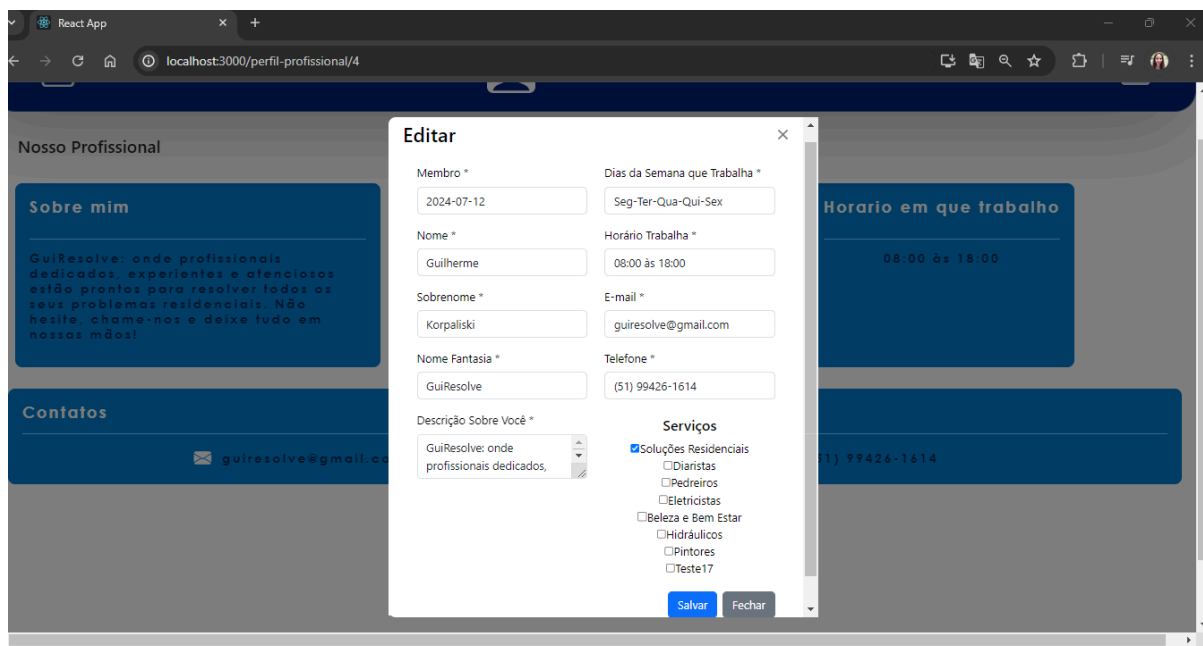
React App

localhost:3000/perfil-profissional/4

Nosso Profissional

Sobre mim

GuiResolve: onde profissionais dedicados, experientes e atenciosos estão prontos para resolver todos os seus problemas residenciais. Não hesite, chame-nos e deixe tudo em nossas mãos!

Horario em que trabalho

08:00 às 18:00

Contatos

guiresolve@gmail.co

51) 99426-1614

Editar

Membro *
2024-07-12

Dias da Semana que Trabalha *
Seg-Ter-Qua-Qui-Sex

Nome *
Guilherme

Horário Trabalha *
08:00 às 18:00

Sobrenome *
Korpaliski

E-mail *
guiresolve@gmail.com

Nome Fantasia *
GuiResolve

Telefone *
(51) 99426-1614

Descrição Sobre Você *
GuiResolve: onde profissionais dedicados,

Serviços
☑Soluções Residenciais
☐Diaristas
☐Pedreiros
☐Eletricistas
☐Beleza e Bem Estar
☐Hidráulicos
☐Pintores
☐Teste17

Salvar
Fechar